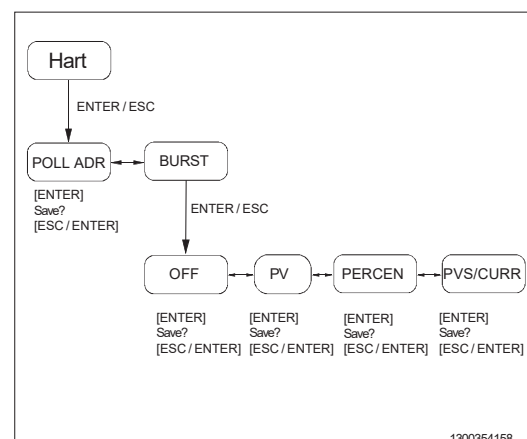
Hart

ENTER / ESC

POLL ADR

BURST

[ENTER]
Save?
[ESC / ENTER]

ENTER / ESC

OFF

PV

PERCEN

PVS/CURR

[ENTER]
Save?
[ESC / ENTER]

[ENTER]
Save?
[ESC / ENTER]

[ENTER]
Save?
[ESC / ENTER]

[ENTER]
Save?
[ESC / ENTER]

1300354158